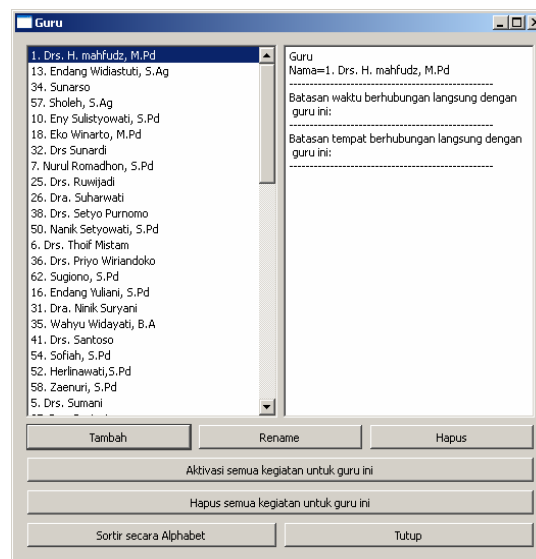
Guru

1. Drs. H. mahfudz, M.Pd
13. Endang Widiastuti, S.Ag
34. Sunarso
57. Sholeh, S.Ag
10. Eny Sulistyowati, S.Pd
18. Eko Winarto, M.Pd
32. Drs Sunardi
7. Nurul Romadhon, S.Pd
25. Drs. Ruwijadi
26. Dra. Suharwati
38. Drs. Setyo Purnomo
50. Nanik Setyowati, S.Pd
6. Drs. Thoif Mistam
36. Drs. Priyo Wiriandoko
62. Sugiono, S.Pd
16. Endang Yuliani, S.Pd
31. Dra. Ninik Suryani
35. Wahyu Widayati, B.A
41. Drs. Santoso
54. Sofiah, S.Pd
52. Herlinawati,S.Pd
58. Zaenuri, S.Pd
5. Drs. Sumani
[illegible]

Guru
Nama=1. Drs. H. mahfudz, M.Pd
--------------------------------------------------
Batasan waktu berhubungan langsung dengan guru ini:
--------------------------------------------------
Batasan tempat berhubungan langsung dengan guru ini:
--------------------------------------------------

Tambah
Rename
Hapus
Aktivasi semua kegiatan untuk guru ini
Hapus semua kegiatan untuk guru ini
Sortir secara Alphabet
Tutup